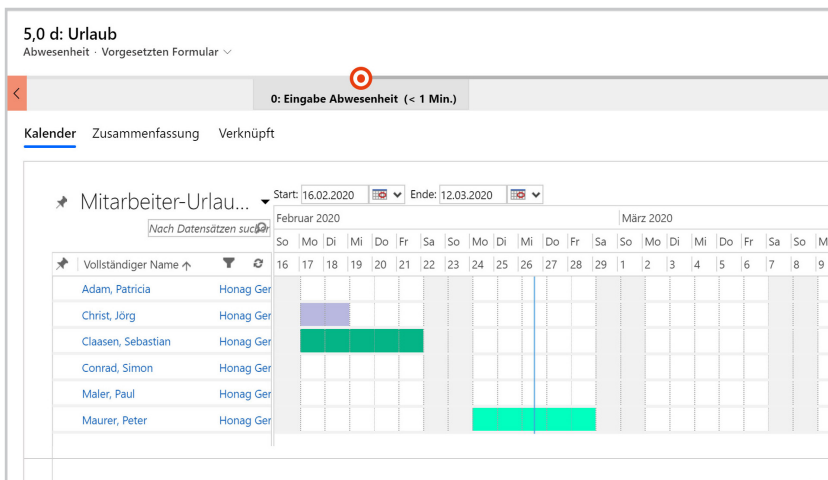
5,0 d: Urlaub
Abwesenheit · Vorgesetzten Formular

0: Eingabe Abwesenheit (< 1 Min.)

Kalender Zusammenfassung Verknüpft

Mitarbeiter-Urlau...

Nach Datensätzen suchen

Start: 16.02.2020 Ende: 12.03.2020

Februar 2020 März 2020

| Vollständiger Name ↑ | | So | Mo | Di | Mi | Do | Fr | Sa | So | Mo | Di | Mi | Do | Fr | Sa | So | Mo | Di | Mi | Do | Fr | Sa | So | M |
|---|---|---|---|---|---|---|---|---|---|---|---|---|---|---|---|---|---|---|---|---|---|---|---|---|
| | | 16 | 17 | 18 | 19 | 20 | 21 | 22 | 23 | 24 | 25 | 26 | 27 | 28 | 29 | 1 | 2 | 3 | 4 | 5 | 6 | 7 | 8 | 9 |
| Adam, Patricia | Honag Ger | | | | | | | | | | | | | | | | | | | | | | | |
| Christ, Jörg | Honag Ger | | | | | | | | | | | | | | | | | | | | | | | |
| Claasen, Sebastian | Honag Ger | | | | | | | | | | | | | | | | | | | | | | | |
| Conrad, Simon | Honag Ger | | | | | | | | | | | | | | | | | | | | | | | |
| Maler, Paul | Honag Ger | | | | | | | | | | | | | | | | | | | | | | | |
| Maurer, Peter | Honag Ger | | | | | | | | | | | | | | | | | | | | | | | |